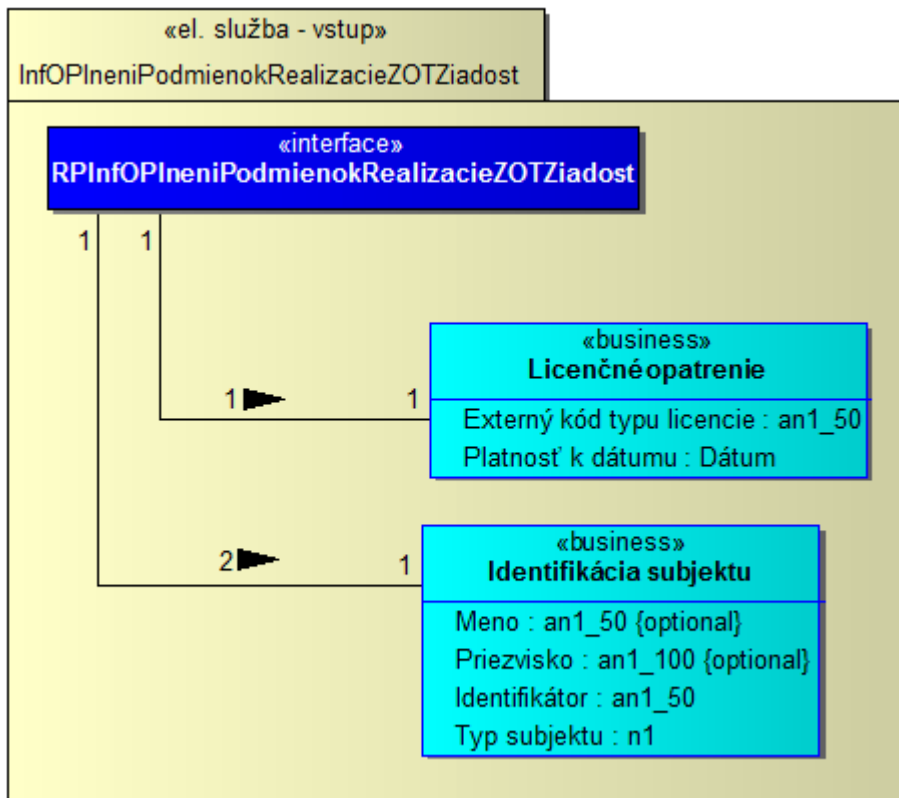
«el. služba - vstup»
InfOPlneniPodmienokRealizacieZOTZiadost

«interface»
RPInfOPlneniPodmienokRealizacieZOTZiadost

1
1

«business»
Licenčnéopatrenie
Externý kód typu licencie : an1_50
Platnosť k dátumu : Dátum

1
1

«business»
Identifikácia subjektu
Meno : an1_50 {optional}
Priezvisko : an1_100 {optional}
Identifikátor : an1_50
Typ subjektu : n1

2
1